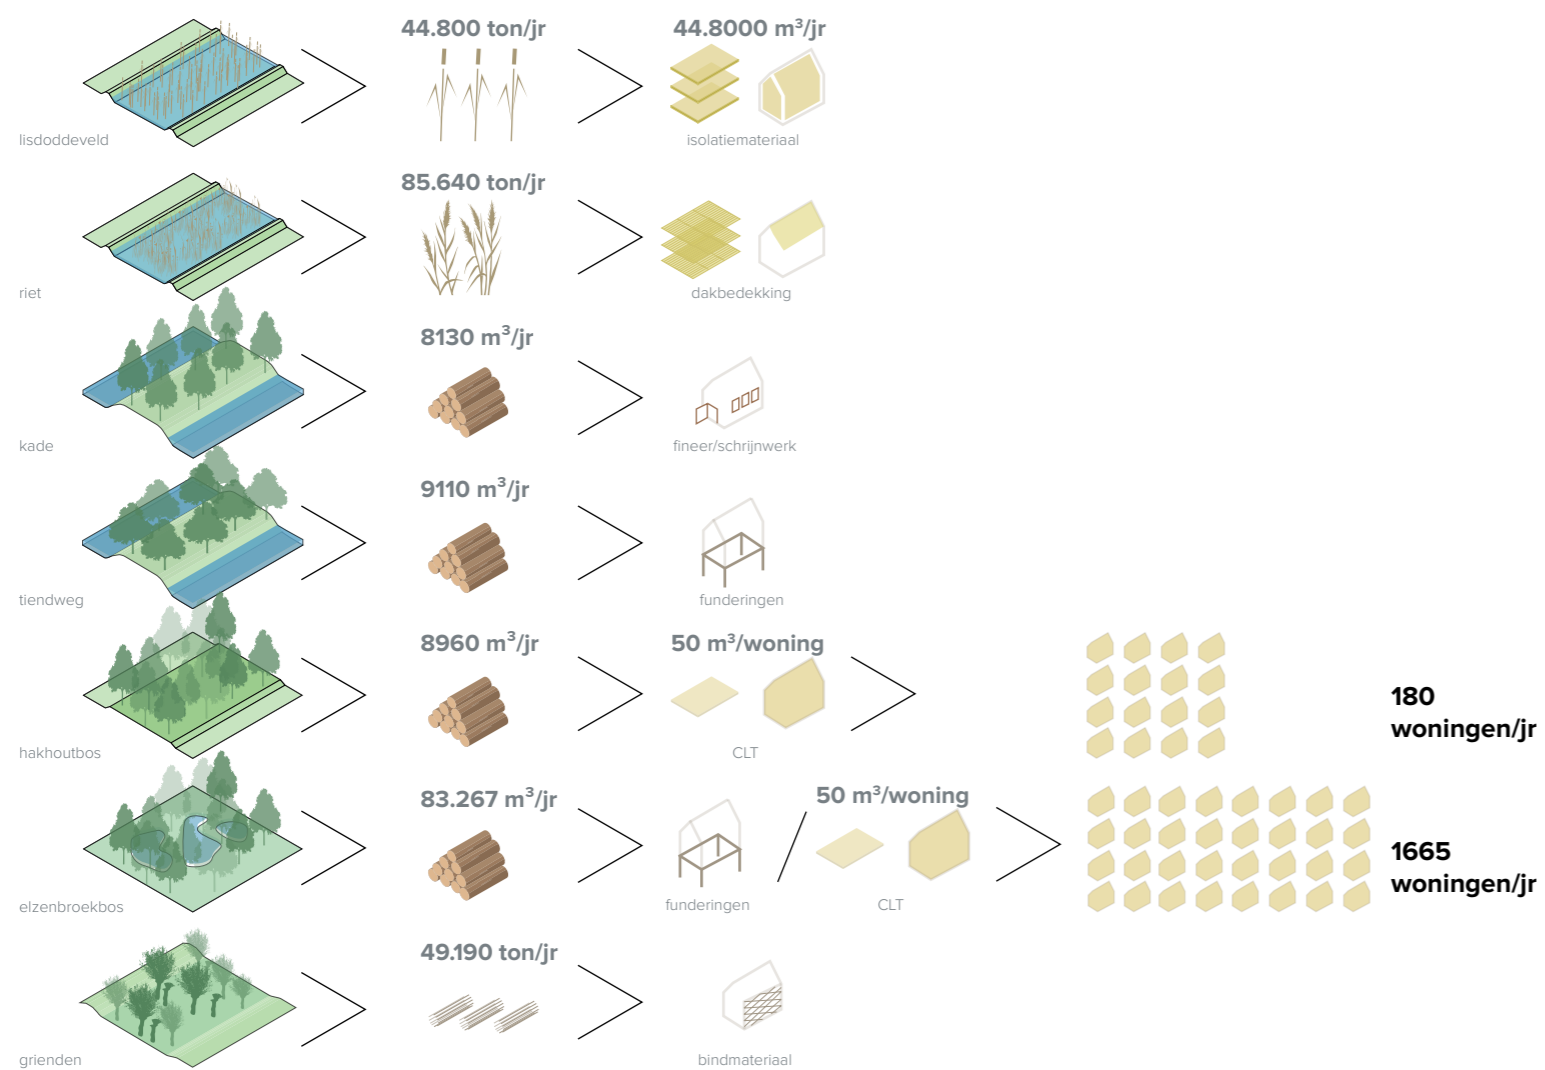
lisdoddeveld

44.800 ton/jr

44.8000 m³/jr

isolatiemateriaal

riet

85.640 ton/jr

dakbedekking

kade

8130 m³/jr

fineer/schrijnwerk

tiendweg

9110 m³/jr

funderingen

hakhoutbos

8960 m³/jr

50 m³/woning

CLT

180 woningen/jr

elzenbroekbos

83.267 m³/jr

funderingen

50 m³/woning

CLT

1665 woningen/jr

grienden

49.190 ton/jr

bindmateriaal